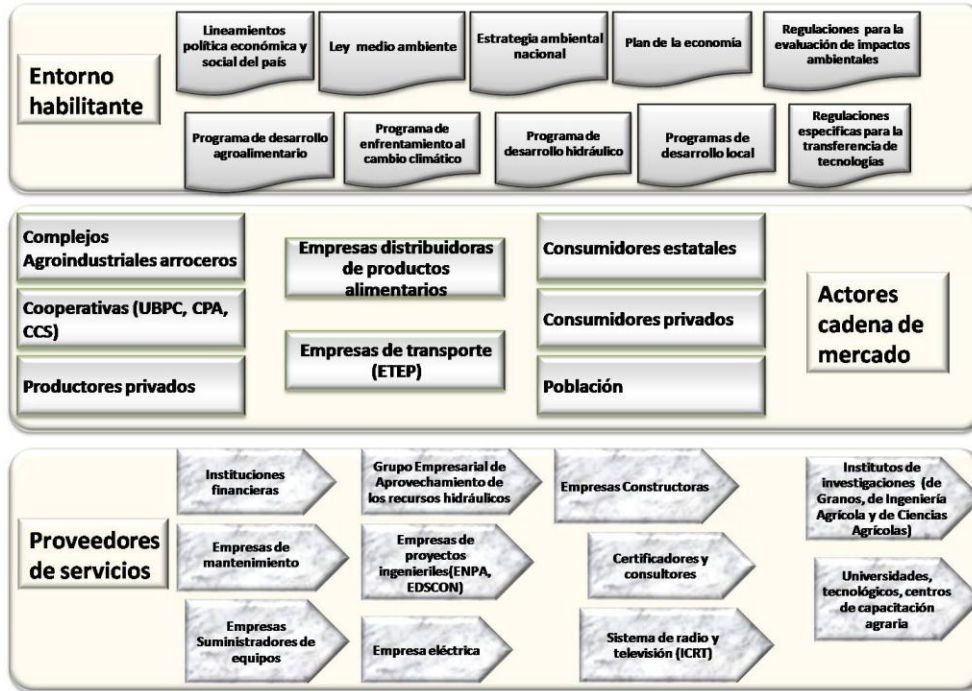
Entorno habilitante

Lineamientos política económica y social del país

Ley medio ambiente

Estrategia ambiental nacional

Plan de la economía

Regulaciones para la evaluación de impactos ambientales

Programa de desarrollo agroalimentario

Programa de enfrentamiento al cambio climático

Programa de desarrollo hidráulico

Programas de desarrollo local

Regulaciones específicas para la transferencia de tecnologías

Complejos Agroindustriales arroceros

Cooperativas (UBPC, CPA, CCS)

Productores privados

Empresas distribuidoras de productos alimentarios

Empresas de transporte (ETEP)

Consumidores estatales

Consumidores privados

Población

Actores cadena de mercado

Proveedores de servicios

Instituciones financieras

Empresas de mantenimiento

Empresas Suministradores de equipos

Grupo Empresarial de Aprovechamiento de los recursos hidráulicos

Empresas de proyectos ingenieriles(ENPA, EDSCON)

Empresa eléctrica

Empresas Constructoras

Certificadores y consultores

Sistema de radio y televisión (ICRT)

Institutos de investigaciones (de Granos, de Ingeniería Agrícola y de Ciencias Agrícolas)

Universidades, tecnológicos, centros de capacitación agraria